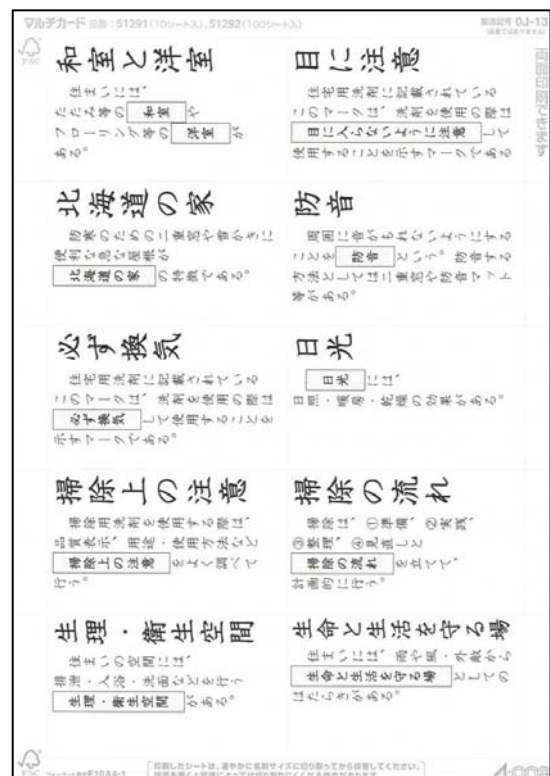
マルチカード 品番：51291(10シート入)、51292(100シート入)

製造記号 OJ-13

和室と洋室

住まいには、たたみ等の 和室 や、フローリング等の 洋室 がある。

目に注意

住宅用洗剤に記載されているこのマークは、洗剤を使用の際は 目に入らないように注意 して使用することを示すマークである。

北海道の家

防寒のための二重窓や雪かきに便利な広い玄関等が 北海道の家 の特徴である。

防音

周囲に音がもれないようにすることを 防音 という。防音する方法としては二重窓や防音マット等がある。

必ず換気

住宅用洗剤に記載されているこのマークは、洗剤を使用の際は 必ず換気 して使用することを示すマークである。

日光

日光 には、日照・暖房・乾燥の効果がある。

掃除上の注意

掃除用洗剤を使用する際は、品質表示、用途、使用方法などで 掃除上の注意 をよく調べて行う。

掃除の流れ

掃除は、①準備、②実践、③整理、④見直しと 掃除の流れ を立てて、計画的に行う。

生理・衛生空間

住まいの空間には、排泄・入浴・洗面などを行う 生理・衛生空間 がある。

生命と生活を守る場

住まいには、雨や風、外敵から 生命と生活を守る場 としてのはたらきがある。

FSC

印刷したシートは、湿気から名刺サイズに切り取ってから印刷してください。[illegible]

A-ONE